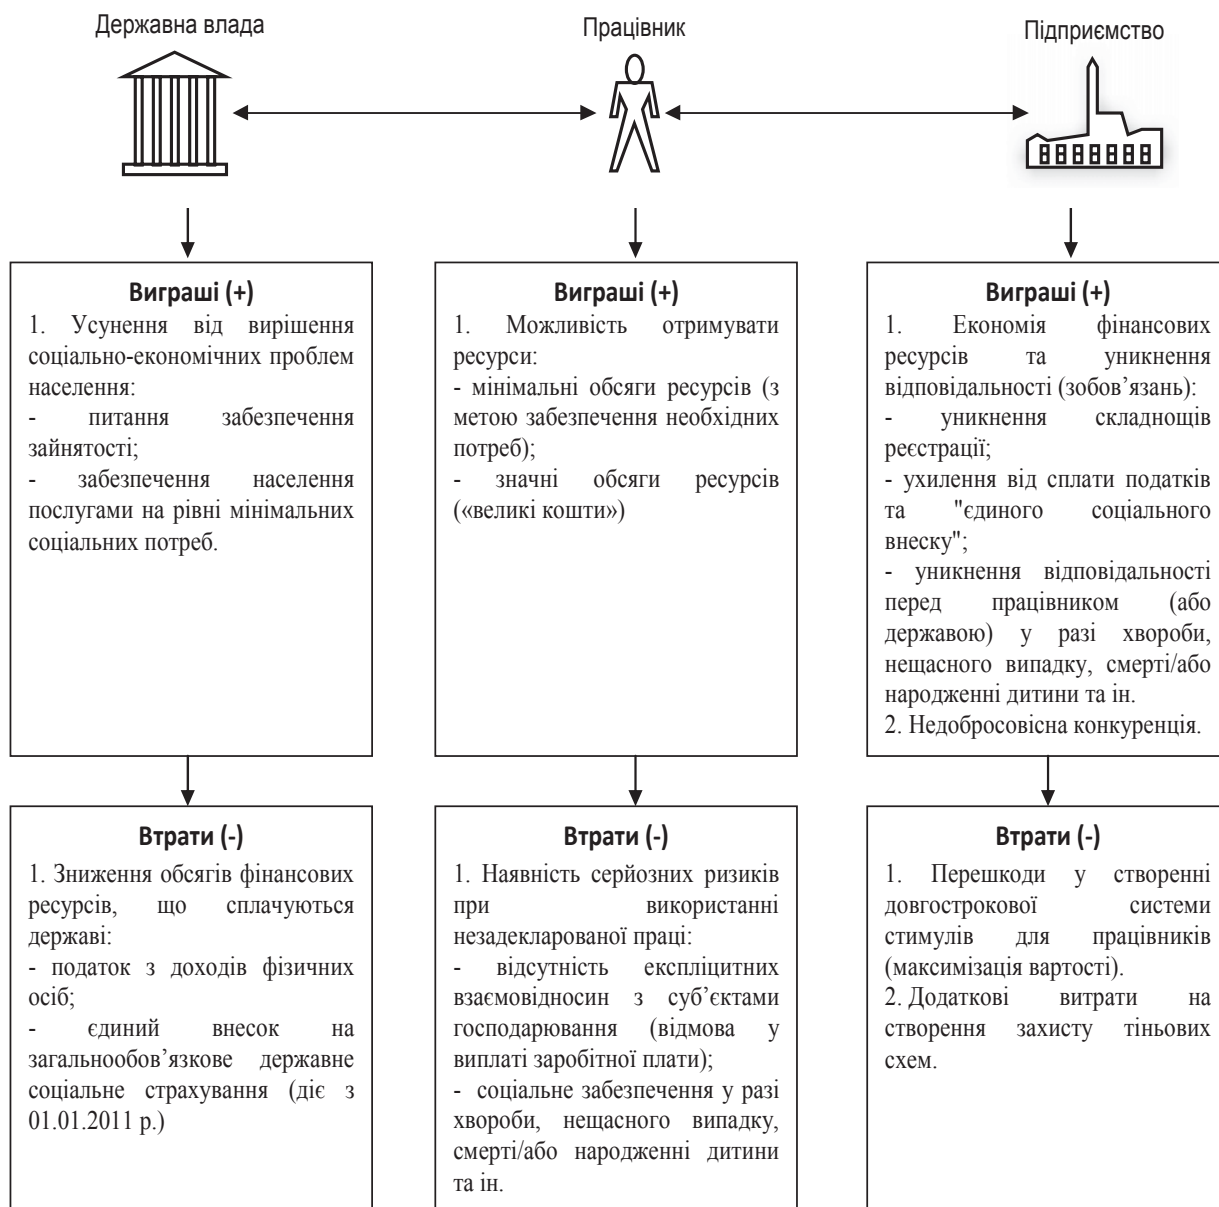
Державна влада

Працівник

Підприємство

Виграші (+)
1. Усунення від вирішення соціально-економічних проблем населення:
- питання забезпечення зайнятості;
- забезпечення населення послугами на рівні мінімальних соціальних потреб.

Втрати (-)
1. Зниження обсягів фінансових ресурсів, що сплачуються державі:
- податок з доходів фізичних осіб;
- єдиний внесок на загальнообов'язкове державне соціальне страхування (діє з 01.01.2011 р.)

Виграші (+)
1. Можливість отримувати ресурси:
- мінімальні обсяги ресурсів (з метою забезпечення необхідних потреб);
- значні обсяги ресурсів («великі кошти»)

Втрати (-)
1. Наявність серйозних ризиків при використанні незадекларованої праці:
- відсутність експліцитних взаємовідносин з суб'єктами господарювання (відмова у виплаті заробітної плати);
- соціальне забезпечення у разі хвороби, нещасного випадку, смерті/або народженні дитини та ін.

Виграші (+)
1. Економія фінансових ресурсів та уникнення відповідальності (зобов'язань):
- уникнення складнощів реєстрації;
- ухилення від сплати податків та "єдиного соціального внеску";
- уникнення відповідальності перед працівником (або державою) у разі хвороби, нещасного випадку, смерті/або народженні дитини та ін.
2. Недобросовісна конкуренція.

Втрати (-)
1. Перешкоди у створенні довгострокової системи стимулів для працівників (максимізація вартості).
2. Додаткові витрати на створення захисту тіньових схем.